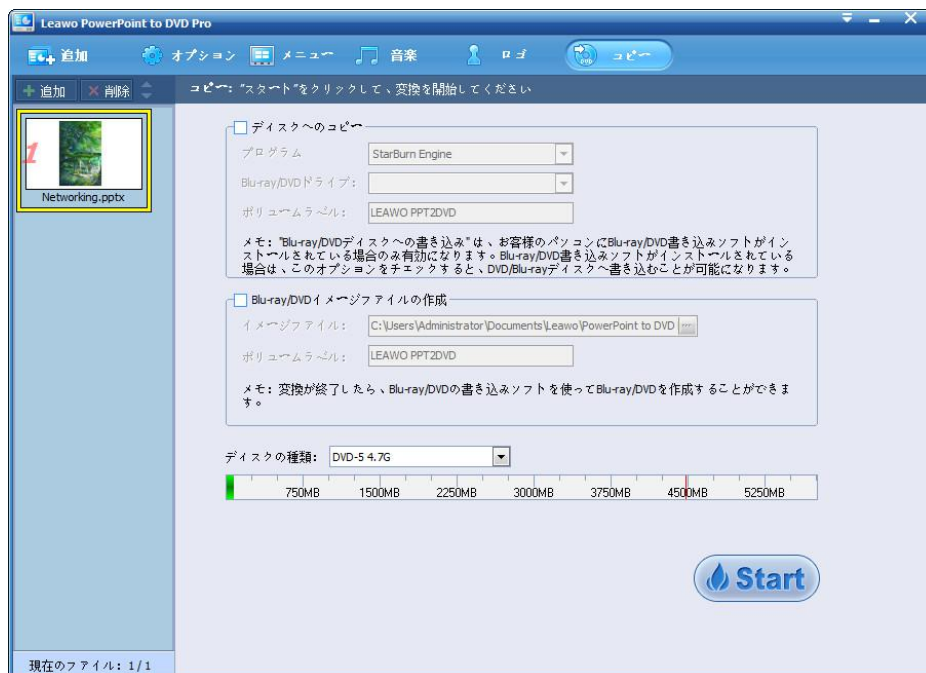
Leawo PowerPoint to DVD Pro

追加 オプション メニュー 音楽 ロゴ コピー

追加 削除

コピー: "スタート"をクリックして、変換を開始してください

1

Networking.pptx

ディスクへのコピー

プログラム StarBurn Engine

Blu-ray/DVDドライブ:

ボリュームラベル: LEAWO PPT2DVD

メモ: "Blu-ray/DVDディスクへの書き込み"は、お客様のパソコンにBlu-ray/DVD書き込みソフトがインストールされている場合のみ有効になります。Blu-ray/DVD書き込みソフトがインストールされている場合は、このオプションをチェックすると、DVD/Blu-rayディスクへ書き込むことが可能になります。

Blu-ray/DVDイメージファイルの作成

イメージファイル: C:\Users\Administrator\Documents\Leawo\PowerPoint to DVD

ボリュームラベル: LEAWO PPT2DVD

メモ: 変換が終了したら、Blu-ray/DVDの書き込みソフトを使ってBlu-ray/DVDを作成することができます。

ディスクの種類: DVD-5 4.7G

750MB 1500MB 2250MB 3000MB 3750MB 4500MB 5250MB

Start

現在のファイル: 1/1